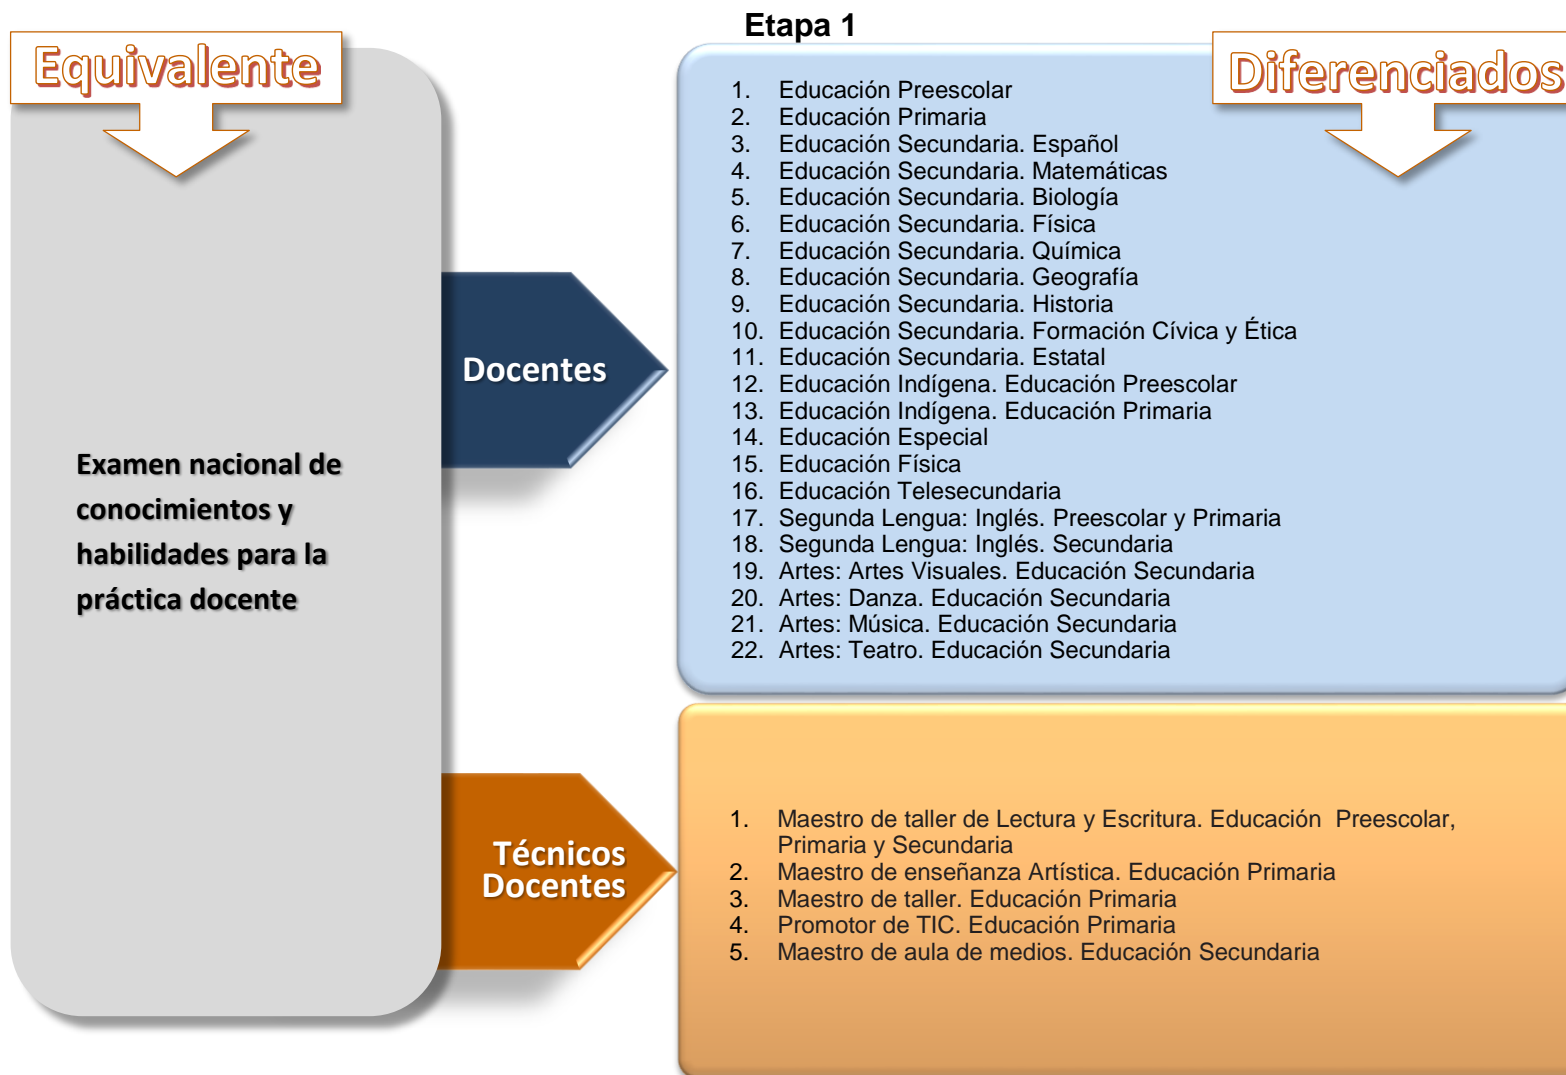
Etapa 1

Equivalente

Diferenciados

Examen nacional de conocimientos y habilidades para la práctica docente

Docentes

1. Educación Preescolar
2. Educación Primaria
3. Educación Secundaria. Español
4. Educación Secundaria. Matemáticas
5. Educación Secundaria. Biología
6. Educación Secundaria. Física
7. Educación Secundaria. Química
8. Educación Secundaria. Geografía
9. Educación Secundaria. Historia
10. Educación Secundaria. Formación Cívica y Ética
11. Educación Secundaria. Estatal
12. Educación Indígena. Educación Preescolar
13. Educación Indígena. Educación Primaria
14. Educación Especial
15. Educación Física
16. Educación Telesecundaria
17. Segunda Lengua: Inglés. Preescolar y Primaria
18. Segunda Lengua: Inglés. Secundaria
19. Artes: Artes Visuales. Educación Secundaria
20. Artes: Danza. Educación Secundaria
21. Artes: Música. Educación Secundaria
22. Artes: Teatro. Educación Secundaria

Técnicos Docentes

1. Maestro de taller de Lectura y Escritura. Educación Preescolar, Primaria y Secundaria
2. Maestro de enseñanza Artística. Educación Primaria
3. Maestro de taller. Educación Primaria
4. Promotor de TIC. Educación Primaria
5. Maestro de aula de medios. Educación Secundaria